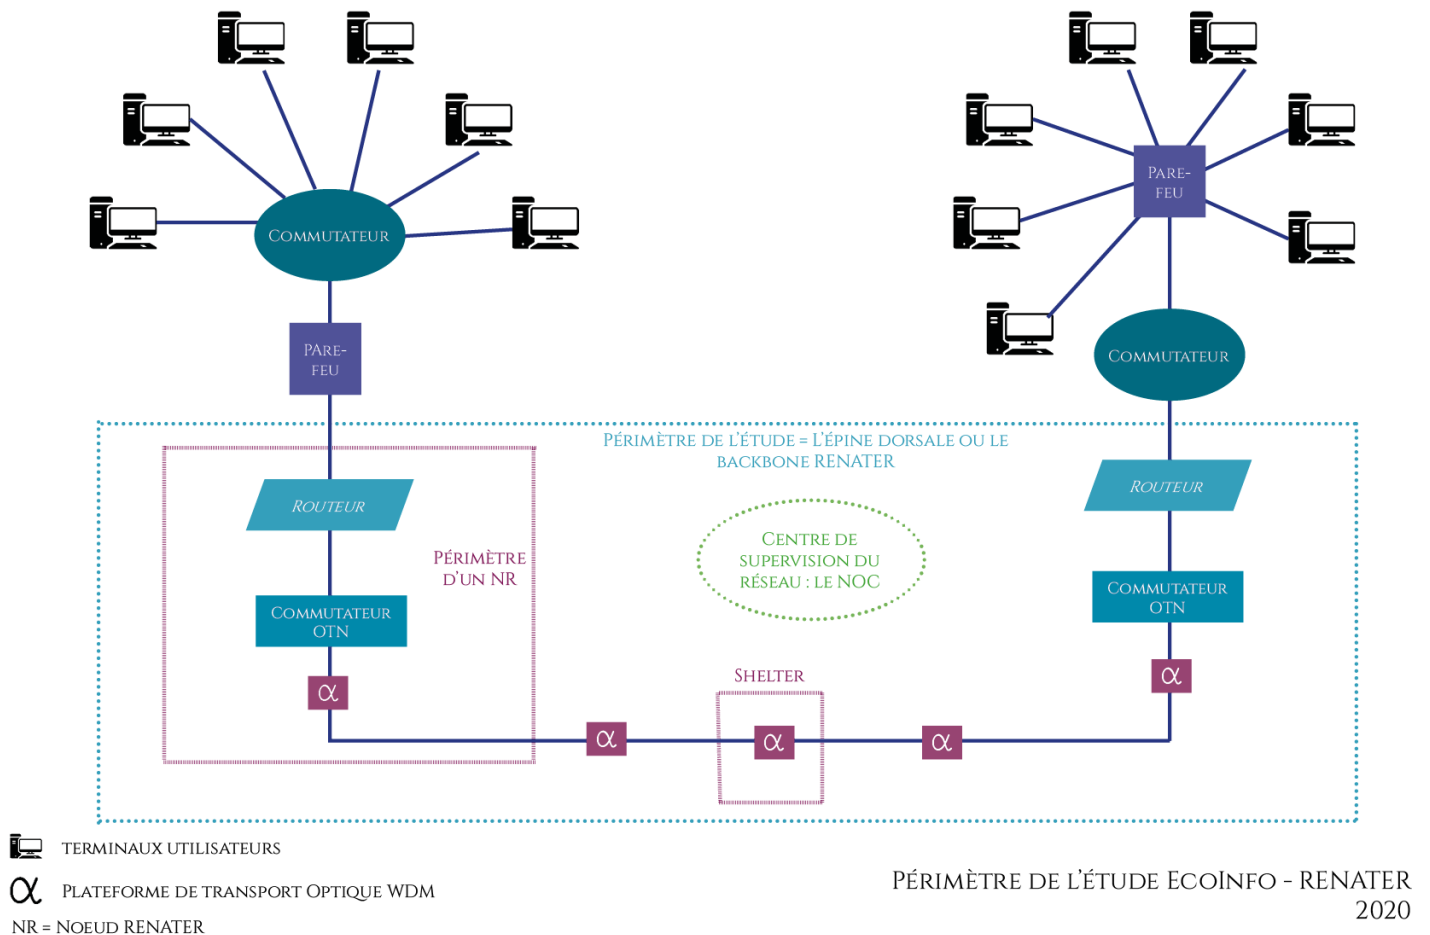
Commutateur

Pare-feu

Pare-feu

Commutateur

Périmètre de l'étude = L'épine dorsale ou le backbone RENATER

Routeur

Périmètre d'un NR

Commutateur OTN

$\alpha$

Centre de supervision du réseau : le NOC

Routeur

Commutateur OTN

$\alpha$

Shelter

$\alpha$

$\alpha$

$\alpha$

Terminaux utilisateurs

$\alpha$ Plateforme de transport optique WDM

NR = Noeud RENATER

Périmètre de l'étude EcoInfo - RENATER 2020